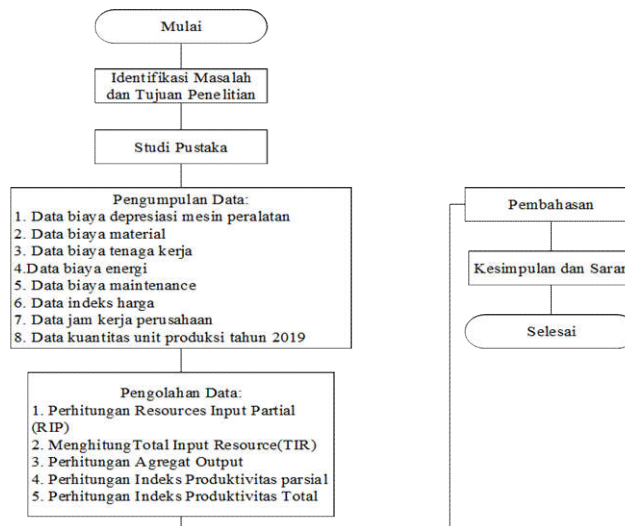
Mulai

Identifikasi Masalah dan Tujuan Penelitian

Studi Pustaka

Pengumpulan Data:
1. Data biaya depresiasi mesin peralatan
2. Data biaya material
3. Data biaya tenaga kerja
4.Data biaya energi
5. Data biaya maintenance
6. Data indeks harga
7. Data jam kerja perusahaan
8. Data kuantitas unit produksi tahun 2019

Pengolahan Data:
1. Perhitungan Resources Input Partial (RIP)
2. MenghitungTotal Input Resource(TIR)
3. Perhitungan Agregat Output
4. Perhitungan Indeks Produktivitas parsial
5. Perhitungan Indeks Produktivitas Total

Pembahasan

Kesimpulan dan Saran

Selesai